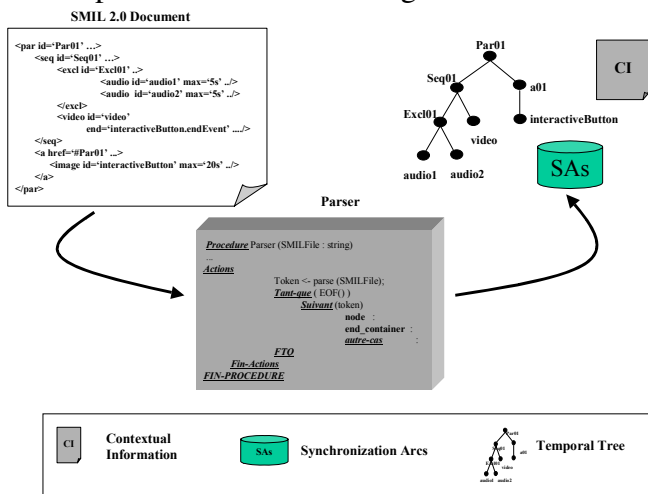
SMIL 2.0 Document

<par id='Par01' …>
<seq id='Seq01' …>
<excl id='Excl01' ..>
<audio id='audio1' max='5s' ../>
<audio id='audio2' max='5s' ../>
</excl>
<video id='video' end='interactiveButton.endEvent' …/>
</seq>
<a href='#Par01' …>
<image id='interactiveButton' max='20s' …/>
</a>
</par>

Par01
Seq01
a01
Excl01
video
interactiveButton
audio1
audio2

CI

SAs

Parser

Procedure Parser (SMILFile : string)
...
Actions
Token <- parse (SMILFile);
Tant-que ( EOF() )
Suivant (token)
node :
end_container :
autre-cas :
FTO
Fin-Actions
FIN-PROCEDURE

CI Contextual Information
SAs Synchronization Arcs
Temporal Tree
Par01
a01
Excl01
video
audio1
audio2